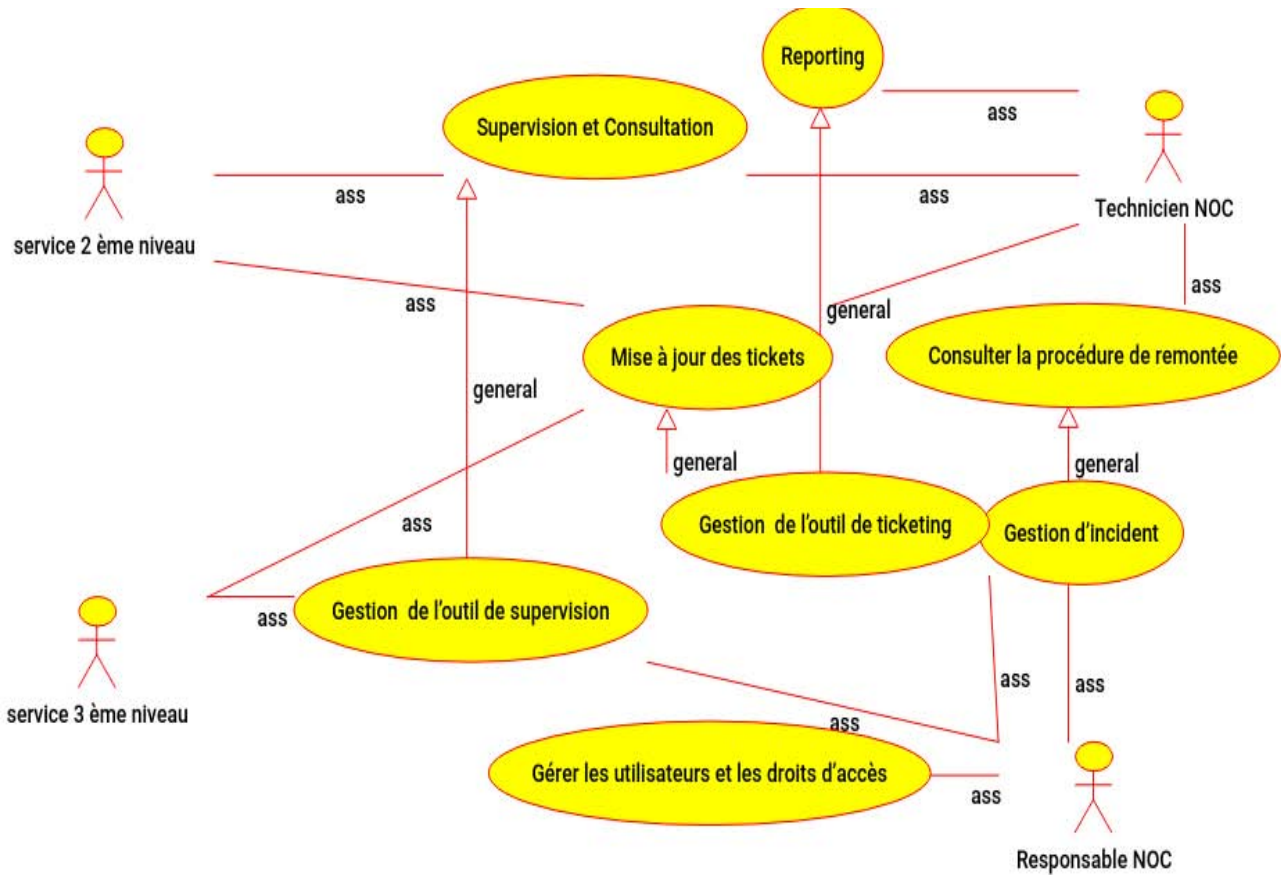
Reporting

ass

Supervision et Consultation

service 2 ème niveau

ass

ass

Technicien NOC

ass

general

ass

Mise à jour des tickets

Consulter la procédure de remontée

general

general

general

ass

Gestion de l'outil de ticketing

Gestion d'incident

ass

Gestion de l'outil de supervision

service 3 ème niveau

ass

ass

ass

Gérer les utilisateurs et les droits d'accès

ass

Responsable NOC